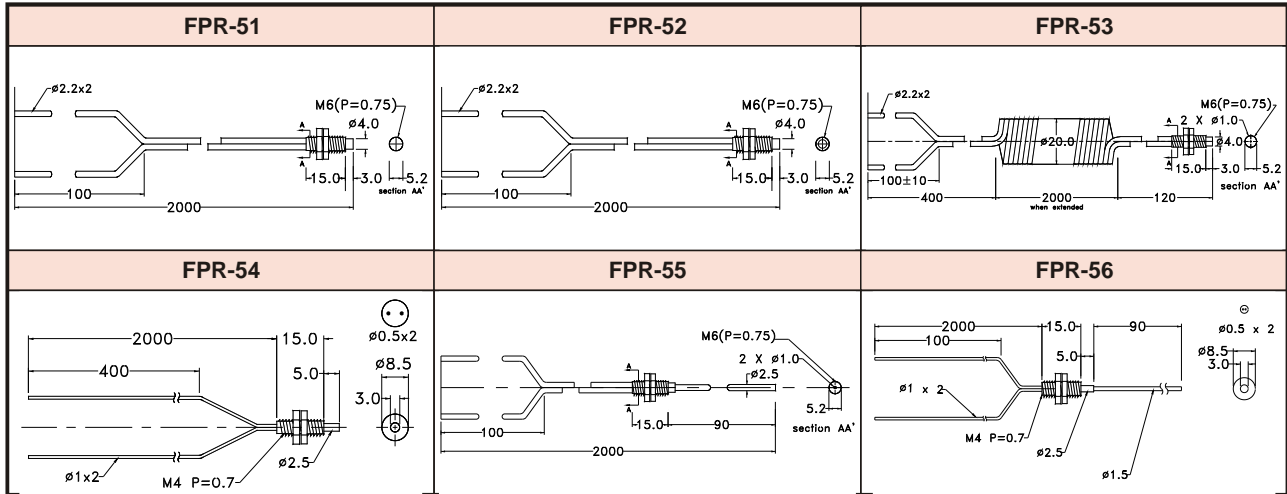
FPR-51

ø2.2x2
M6(P=0.75)
A
ø4.0
A
15.0
3.0
5.2
section AA'
100
2000

FPR-52

ø2.2x2
M6(P=0.75)
A
ø4.0
A
15.0
3.0
5.2
section AA'
100
2000

FPR-53

ø2.2x2
M6(P=0.75)
2 X ø1.0
ø20.0
ø4.0
15.0
3.0
5.2
section AA'
100±10
400
2000
when extended
120

FPR-54

2000
15.0
ø0.5x2
400
5.0
ø8.5
3.0
ø1x2
M4 P=0.7
ø2.5

FPR-55

M6(P=0.75)
2 X ø1.0
A
ø2.5
A
15.0
90
5.2
section AA'
100
2000

FPR-56

2000
15.0
90
ø0.5 x 2
100
5.0
ø8.5
3.0
ø1 x 2
M4 P=0.7
ø2.5
ø1.5